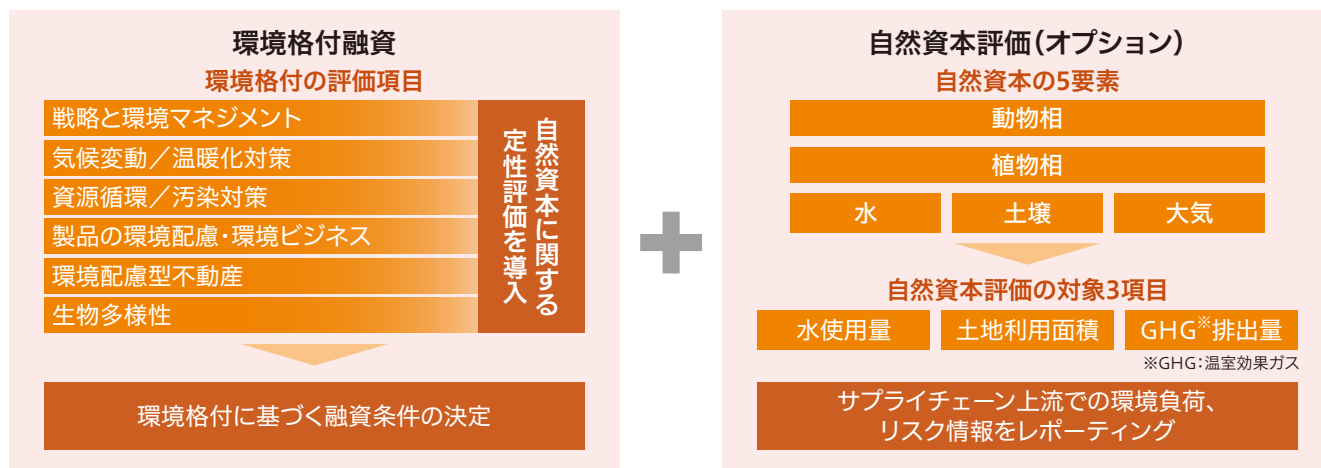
環境格付融資

環境格付の評価項目

戦略と環境マネジメント

気候変動／温暖化対策

資源循環／汚染対策

製品の環境配慮・環境ビジネス

環境配慮型不動産

生物多様性

自然資本に関する定性評価を導入

環境格付に基づく融資条件の決定

自然資本評価（オプション）

自然資本の5要素

動物相

植物相

水

土壌

大気

自然資本評価の対象3項目

水使用量

土地利用面積

GHG※排出量

※GHG：温室効果ガス

サプライチェーン上流での環境負荷、リスク情報をレポーティング